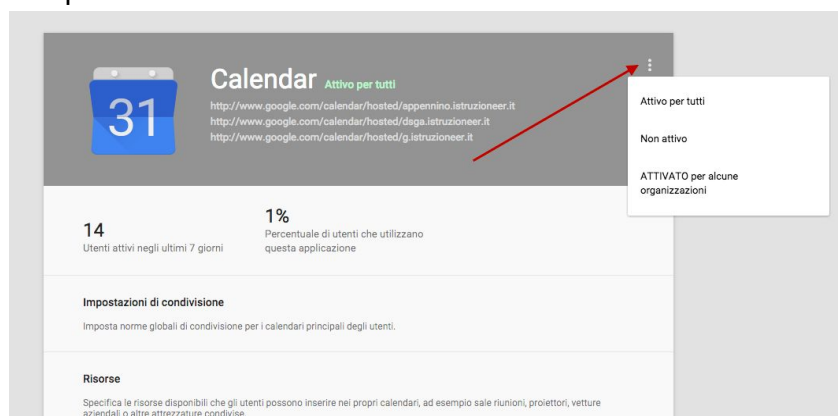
31

Calendar Attivo per tutti

http://www.google.com/calendar/hosted/appennino.istruzioneer.it
http://www.google.com/calendar/hosted/dsga.istruzioneer.it
http://www.google.com/calendar/hosted/g.istruzioneer.it

Attivo per tutti

Non attivo

ATTIVATO per alcune organizzazioni

14
Utenti attivi negli ultimi 7 giorni

1%
Percentuale di utenti che utilizzano questa applicazione

Impostazioni di condivisione

Imposta norme globali di condivisione per i calendari principali degli utenti.

Risorse

Specifica le risorse disponibili che gli utenti possono inserire nei propri calendari, ad esempio sale riunioni, proiettori, vetture aziendali o altre attrezzature condivise.